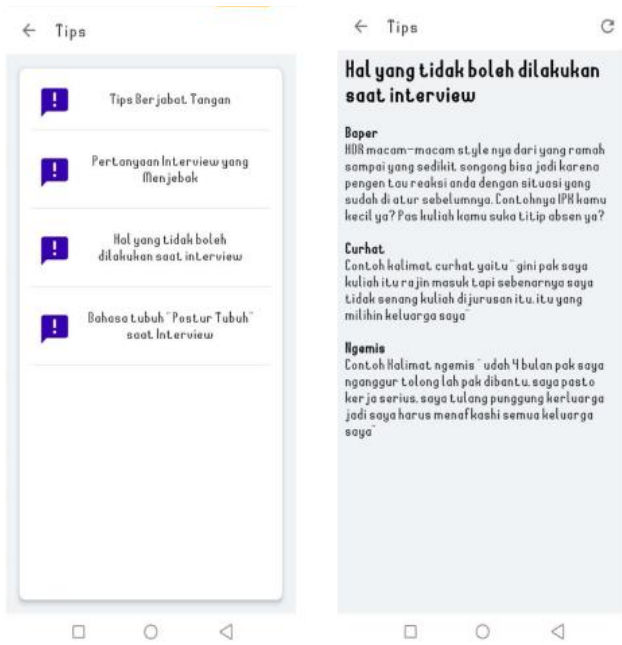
Tips

Tips Berjabat Tangan

Pertanyaan Interview yang Menjebak

Hal yang tidak boleh dilakukan saat interview

Bahasa tubuh "Postur Tubuh" saat Interview

Tips

Hal yang tidak boleh dilakukan saat interview

Baper
HRD macam-macam style nya dari yang ramah sampai yang sedikit songong bisa jadi karena pengen tau reaksi anda dengan situasi yang sudah di atur sebelumnya. Contohnya IPK kamu kecil ya? Pas kuliah kamu suka titip absen ya?

Curhat
Contoh kalimat curhat yaitu "gini pak saya kuliah itu rajin masuk tapi sebenarnya saya tidak senang kuliah dijurusan itu. itu yang milihin keluarga saya"

Ngemis
Contoh Kalimat ngemis " udah 4 bulan pak saya nganggur tolong lah pak dibantu. saya pasti kerja serius. saya tulang punggung kerluarga jadi saya harus menafkashi semua keluarga saya"